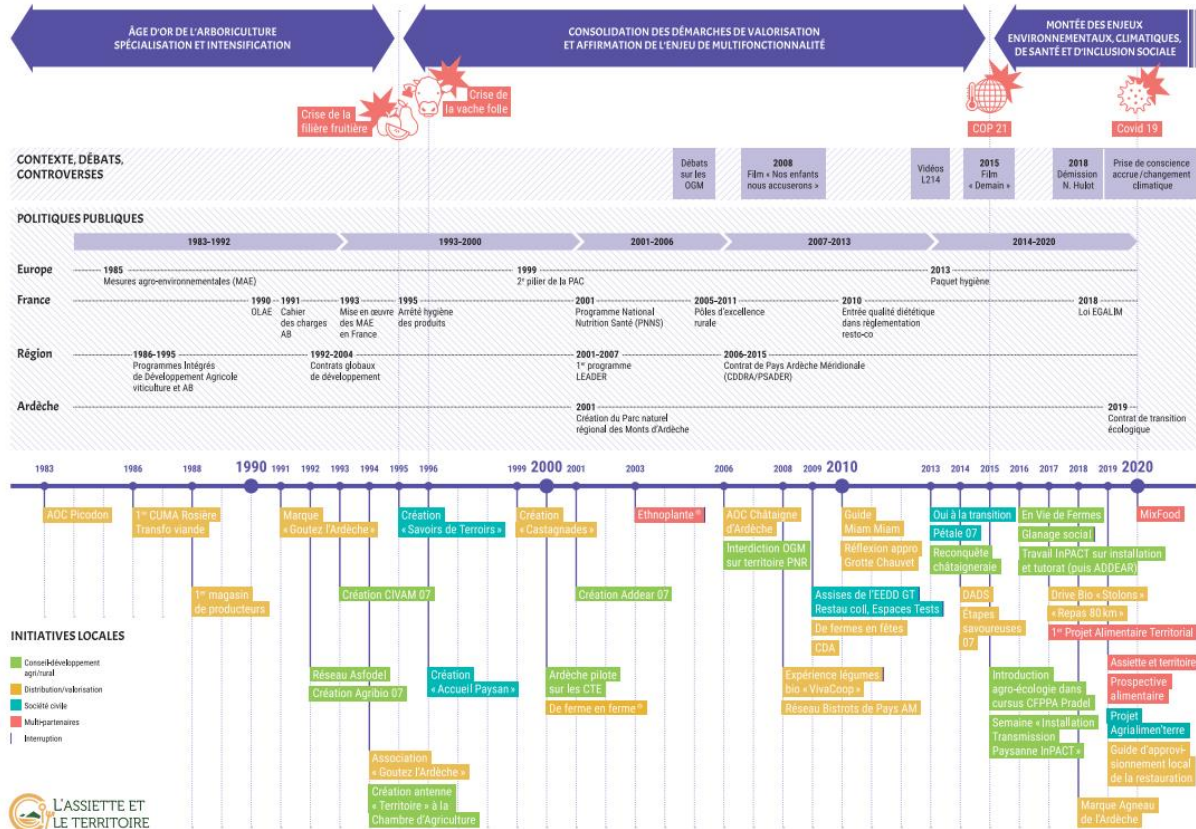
ÂGE D'OR DE L'ARBORICULTURE
SPÉCIALISATION ET INTENSIFICATION

CONSOLIDATION DES DÉMARCHES DE VALORISATION
ET AFFIRMATION DE L'ENJEU DE MULTIFONCTIONNALITÉ

MONTÉE DES ENJEUX ENVIRONNEMENTAUX, CLIMATIQUES, DE SANTÉ ET D'INCLUSION SOCIALE

Crise de la filière fruitière

Crise de la vache folle

COP 21

Covid 19

CONTEXTE, DÉBATS, CONTROVERSES

Débats sur les OGM

2008
Film « Nos enfants nous accuserons »

Vidéos L214

2015
Film « Demain »

2018
Démission N. Hulot

Prise de conscience accrue / changement climatique

POLITIQUES PUBLIQUES

1983-1992
1993-2000
2001-2006
2007-2013
2014-2020

Europe
1985
Mesures agro-environnementales (MAE)
1999
2e pilier de la PAC
2013
Paquet hygiène

France
1990
OLAE
1991
Cahier des charges AB
1993
Mise en œuvre des MAE en France
1995
Arrêté hygiène des produits
2001
Programme National Nutrition Santé (PNNS)
2005-2011
Pôles d'excellence rurale
2010
Entrée qualité diététique dans réglementation resto-co
2018
Loi EGALIM

Région
1986-1995
Programmes Intégrés de Développement Agricole viticulture et AB
1992-2004
Contrats globaux de développement
2001-2007
1er programme LEADER
2006-2015
Contrat de Pays Ardèche Méridionale (CDDRA/PSADER)

Ardèche
2001
Création du Parc naturel régional des Monts d'Ardèche
2019
Contrat de transition écologique

1983 1986 1988 1990 1991 1992 1993 1994 1995 1996 1999 2000 2001 2003 2006 2008 2009 2010 2013 2014 2015 2016 2017 2018 2019 2020

AOC Picodon
1re CUMA Rosière Transfo viande
1er magasin de producteurs
Marque « Goutez l'Ardèche »
Réseau Asfodel
Création Agribio 07
Création CIVAM 07
Association « Goutez l'Ardèche »
Création antenne « Territoire » à la Chambre d'Agriculture
Création « Savoirs de Terroirs »
Création « Accueil Paysan »
Création « Castagnades »
Ardèche pilote sur les CTE
De ferme en ferme
Création Addear 07
Ethnoplante
AOC Châtaigne d'Ardèche
Interdiction OGM sur territoire PNR
Expérience légumes bio « VivaCoop »
Réseau Bistrots de Pays AM
Assises de l'EEDD GT Restau coll, Espaces Tests
De fermes en fêtes
CDA
Guide Miam Miam
Réflexion appro Grotte Chauvet
Oui à la transition
Pétale 07
Reconquête châtaigneraie
DADS
Étapes savoureuses 07
Introduction agro-écologie dans cursus CFPPA Pradel
Semaine « Installation Transmission Paysanne InPACT »
En Vie de Fermes
Glanage social
Travail InPACT sur installation et tutorat (puis ADDEAR)
Drive Bio « Stolons »
« Repas 80 km »
1er Projet Alimentaire Territorial
MixFood
Assiette et territoire
Prospective alimentaire
Projet Agrialimen'terre
Guide d'approvisionnement local de la restauration
Marque Agneau de l'Ardèche

INITIATIVES LOCALES
Conseil-développement agri/rural
Distribution/valorisation
Société civile
Multi-partenaires
Interruption

L'ASSIETTE ET LE TERRITOIRE